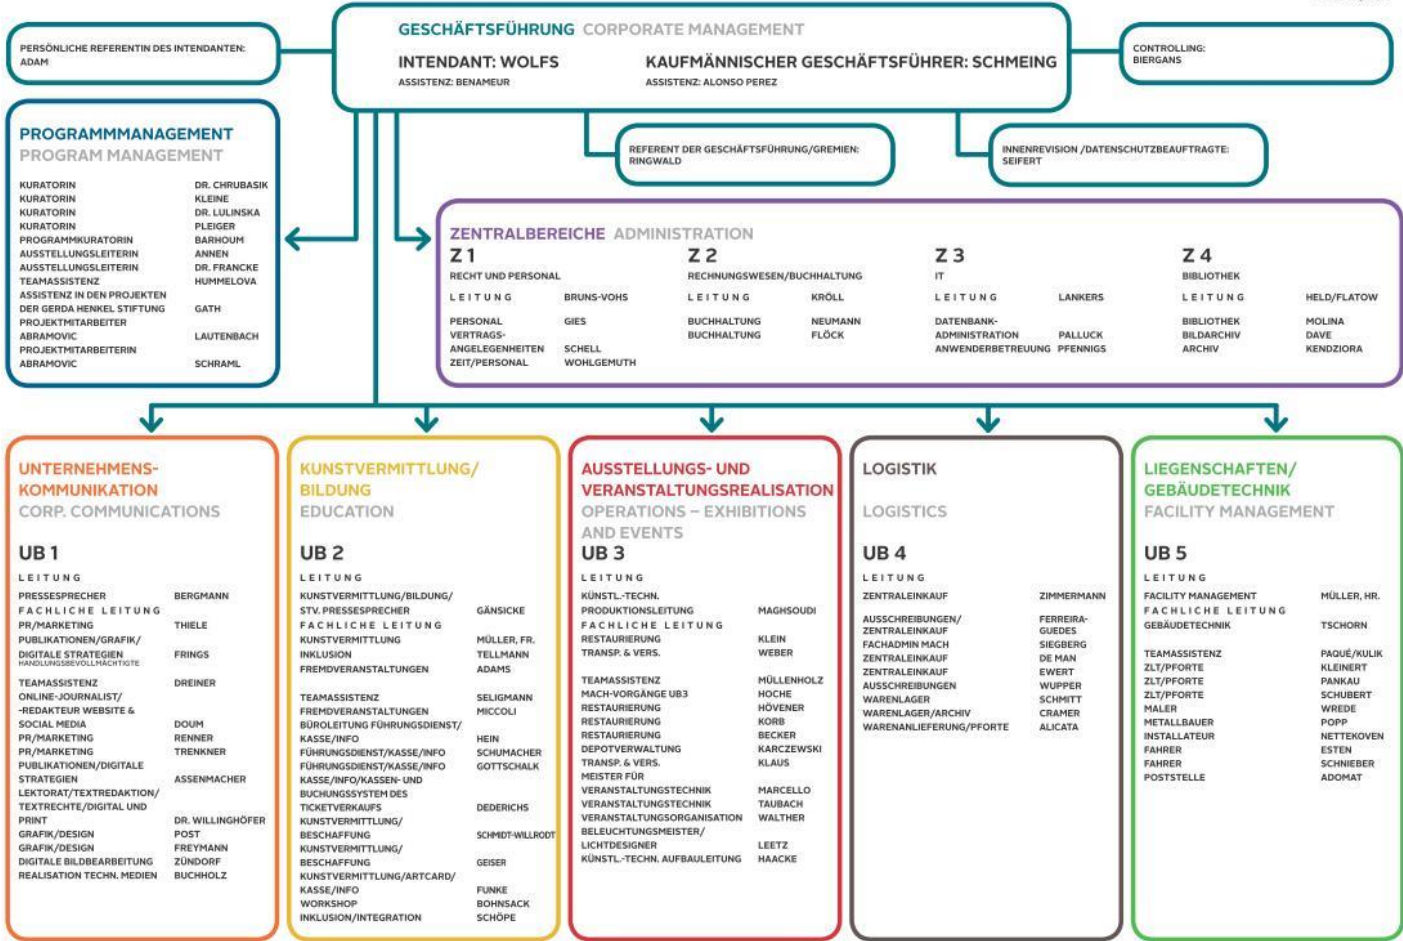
PERSÖNLICHE REFERENTIN DES INTENDANTEN: ADAM

GESCHÄFTSFÜHRUNG CORPORATE MANAGEMENT

INTENDANT: WOLFS
ASSISTENZ: BENAMEUR

KAUFMÄNNISCHER GESCHÄFTSFÜHRER: SCHMEING
ASSISTENZ: ALONSO PEREZ

CONTROLLING: BIERGANS

REFERENT DER GESCHÄFTSFÜHRUNG/GREMIEN: RINGWALD

INNENREVISION /DATENSCHUTZBEAUFTRAGTE: SEIFERT

PROGRAMMMANAGEMENT
PROGRAM MANAGEMENT

| | |
|---|---|
| KURATORIN | DR. CHRUBASIK |
| KURATORIN | KLEINE |
| KURATORIN | DR. LULINSKA |
| KURATORIN | PLEIGER |
| PROGRAMMKURATORIN | BARHOUM |
| AUSSTELLUNGSLEITERIN | ANNEN |
| AUSSTELLUNGSLEITERIN | DR. FRANCKE |
| TEAMASSISTENZ | HUMMELOVA |
| ASSISTENZ IN DEN PROJEKTEN DER GERDA HENKEL STIFTUNG | GATH |
| PROJEKTMITARBEITER ABRAMOVIC | LAUTENBACH |
| PROJEKTMITARBEITERIN ABRAMOVIC | SCHRAML |

ZENTRALBEREICHE ADMINISTRATION

Z 1
RECHT UND PERSONAL
LEITUNG BRUNS-VOHS
PERSONAL GIES
VERTRAGS-ANGELEGENHEITEN SCHELL
ZEIT/PERSONAL WOHLGEMUTH

Z 2
RECHNUNGSWESEN/BUCHHALTUNG
LEITUNG KRÖLL
BUCHHALTUNG NEUMANN
BUCHHALTUNG FLÖCK

Z 3
IT
LEITUNG LANKERS
DATENBANK-ADMINISTRATION PALLUCK
ANWENDERBETREUUNG PFENNIGS

Z 4
BIBLIOTHEK
LEITUNG HELD/FLATOW
BIBLIOTHEK MOLINA
BILDARCHIV DAVE
ARCHIV KENDZIORA

UNTERNEHMENS-KOMMUNIKATION
CORP. COMMUNICATIONS

UB 1
LEITUNG
PRESSESPRECHER BERGMANN
FACHLICHE LEITUNG
PR/MARKETING THIELE
PUBLIKATIONEN/GRAFIK/DIGITALE STRATEGIEN FRINGS
HANDLUNGSBEVOLLMÄCHTIGTE
TEAMASSISTENZ DREINER
ONLINE-JOURNALIST/-REDAKTEUR WEBSITE & SOCIAL MEDIA DOUM
PR/MARKETING RENNER
PR/MARKETING TRENKNER
PUBLIKATIONEN/DIGITALE STRATEGIEN ASSENMACHER
LEKTORAT/TEXTREDAKTION/TEXTRECHTE/DIGITAL UND PRINT DR. WILLINGHÖFER
GRAFIK/DESIGN POST
GRAFIK/DESIGN FREYMANN
DIGITALE BILDBEARBEITUNG ZÜNDORF
REALISATION TECHN. MEDIEN BUCHHOLZ

KUNSTVERMITTLUNG/BILDUNG
EDUCATION

UB 2
LEITUNG
KUNSTVERMITTLUNG/BILDUNG/STV. PRESSESPRECHER GÄNSICKE
FACHLICHE LEITUNG
KUNSTVERMITTLUNG MÜLLER, FR.
INKLUSION TELLMANN
FREMDVERANSTALTUNGEN ADAMS
TEAMASSISTENZ SELIGMANN
FREMDVERANSTALTUNGEN MICCOLI
BÜROLEITUNG FÜHRUNGSDIENST/KASSE/INFO HEIN
FÜHRUNGSDIENST/KASSE/INFO SCHUMACHER
FÜHRUNGSDIENST/KASSE/INFO GOTTSCHALK
KASSE/INFO/KASSEN- UND BUCHUNGSSYSTEM DES TICKETVERKAUFS DEDERICHS
KUNSTVERMITTLUNG/BESCHAFFUNG SCHMIDT-WILLRODT
KUNSTVERMITTLUNG/BESCHAFFUNG GEISER
KUNSTVERMITTLUNG/ARTCARD/KASSE/INFO FUNKE
WORKSHOP BOHNSACK
INKLUSION/INTEGRATION SCHÖPE

AUSSTELLUNGS- UND VERANSTALTUNGSREALISATION
OPERATIONS – EXHIBITIONS AND EVENTS

UB 3
LEITUNG
KÜNSTL.-TECHN. PRODUKTIONSLEITUNG MAGHSOUDI
FACHLICHE LEITUNG
RESTAURIERUNG KLEIN
TRANSP. & VERS. WEBER
TEAMASSISTENZ MÜLLENHOLZ
MACH-VORGÄNGE UB3 HOCHE
RESTAURIERUNG HÖVENER
RESTAURIERUNG KORB
RESTAURIERUNG BECKER
DEPOTVERWALTUNG KARCZEWSKI
TRANSP. & VERS. KLAUS
MEISTER FÜR VERANSTALTUNGSTECHNIK MARCELLO
VERANSTALTUNGSTECHNIK TAUBACH
VERANSTALTUNGSORGANISATION WALTHER
BELEUCHTUNGSMEISTER/LICHTDESIGNER LEETZ
KÜNSTL.-TECHN. AUFBAULEITUNG HAACKE

LOGISTIK
LOGISTICS

UB 4
LEITUNG
ZENTRALEINKAUF ZIMMERMANN
AUSSCHREIBUNGEN/ZENTRALEINKAUF FERREIRA-GUEDES
FACHADMIN MACH SIEGBERG
ZENTRALEINKAUF DE MAN
ZENTRALEINKAUF EWERT
AUSSCHREIBUNGEN WUPPER
WARENLAGER SCHMITT
WARENLAGER/ARCHIV CRAMER
WARENANLIEFERUNG/PFORTE ALICATA

LIEGENSCHAFTEN/GEBÄUDETECHNIK
FACILITY MANAGEMENT

UB 5
LEITUNG
FACILITY MANAGEMENT MÜLLER, HR.
FACHLICHE LEITUNG
GEBÄUDETECHNIK TSCHORN
TEAMASSISTENZ PAQUÉ/KULIK
ZLT/PFORTE KLEINERT
ZLT/PFORTE PANKAU
ZLT/PFORTE SCHUBERT
MALER WREDE
METALLBAUER POPP
INSTALLATEUR NETTEKOVEN
FAHRER ESTEN
FAHRER SCHNIEBER
POSTSTELLE ADOMAT